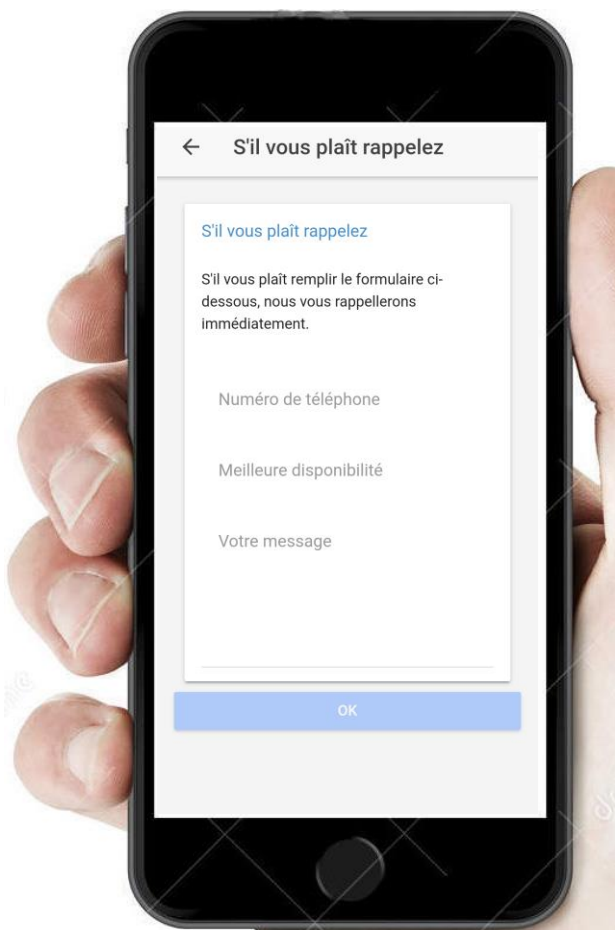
← S'il vous plaît rappelez

S'il vous plaît rappelez

S'il vous plaît remplir le formulaire ci-dessous, nous vous rappellerons immédiatement.

Numéro de téléphone

Meilleure disponibilité

Votre message

OK